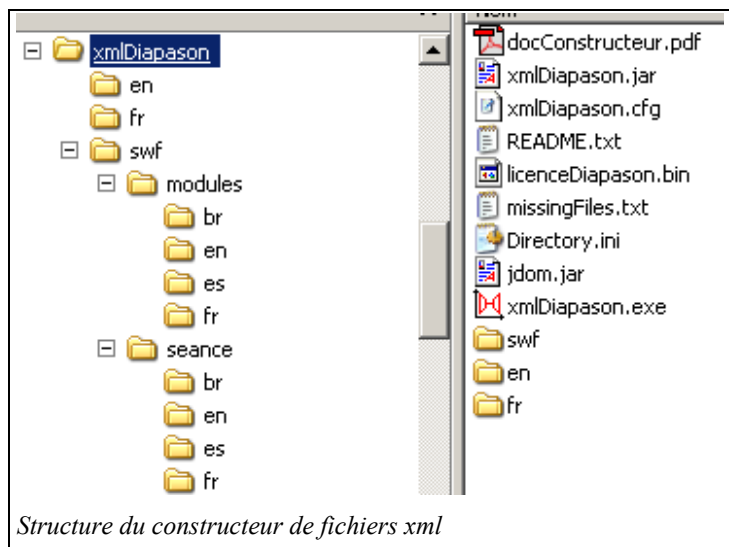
xmlDiapason
en
fr
swf
modules
br
en
es
fr
seance
br
en
es
fr

docConstructeur.pdf
xmlDiapason.jar
xmlDiapason.cfg
README.txt
licenceDiapason.bin
missingFiles.txt
Directory.ini
jdom.jar
xmlDiapason.exe
swf
en
fr

Structure du constructeur de fichiers xml